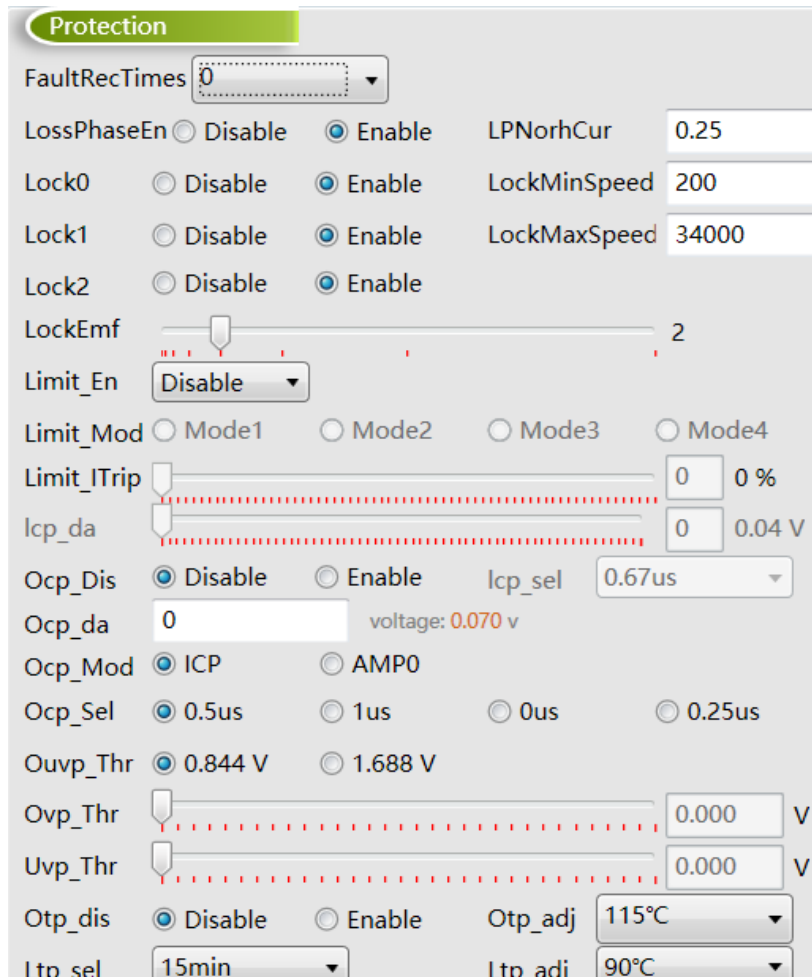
Protection

FaultRecTimes 0

LossPhaseEn Disable Enable LPNorhCur 0.25

Lock0 Disable Enable LockMinSpeed 200

Lock1 Disable Enable LockMaxSpeed 34000

Lock2 Disable Enable

LockEmf 2

Limit_En Disable

Limit_Mod Mode1 Mode2 Mode3 Mode4

Limit_ITrip 0 0 %

Icp_da 0 0.04 V

Ocp_Dis Disable Enable Icp_sel 0.67us

Ocp_da 0 voltage: 0.070 v

Ocp_Mod ICP AMP0

Ocp_Sel 0.5us 1us 0us 0.25us

Ouvp_Thr 0.844 V 1.688 V

Ovp_Thr 0.000 V

Uvp_Thr 0.000 V

Otp_dis Disable Enable Otp_adj 115℃

Ltp_sel 15min Ltp_adj 90℃